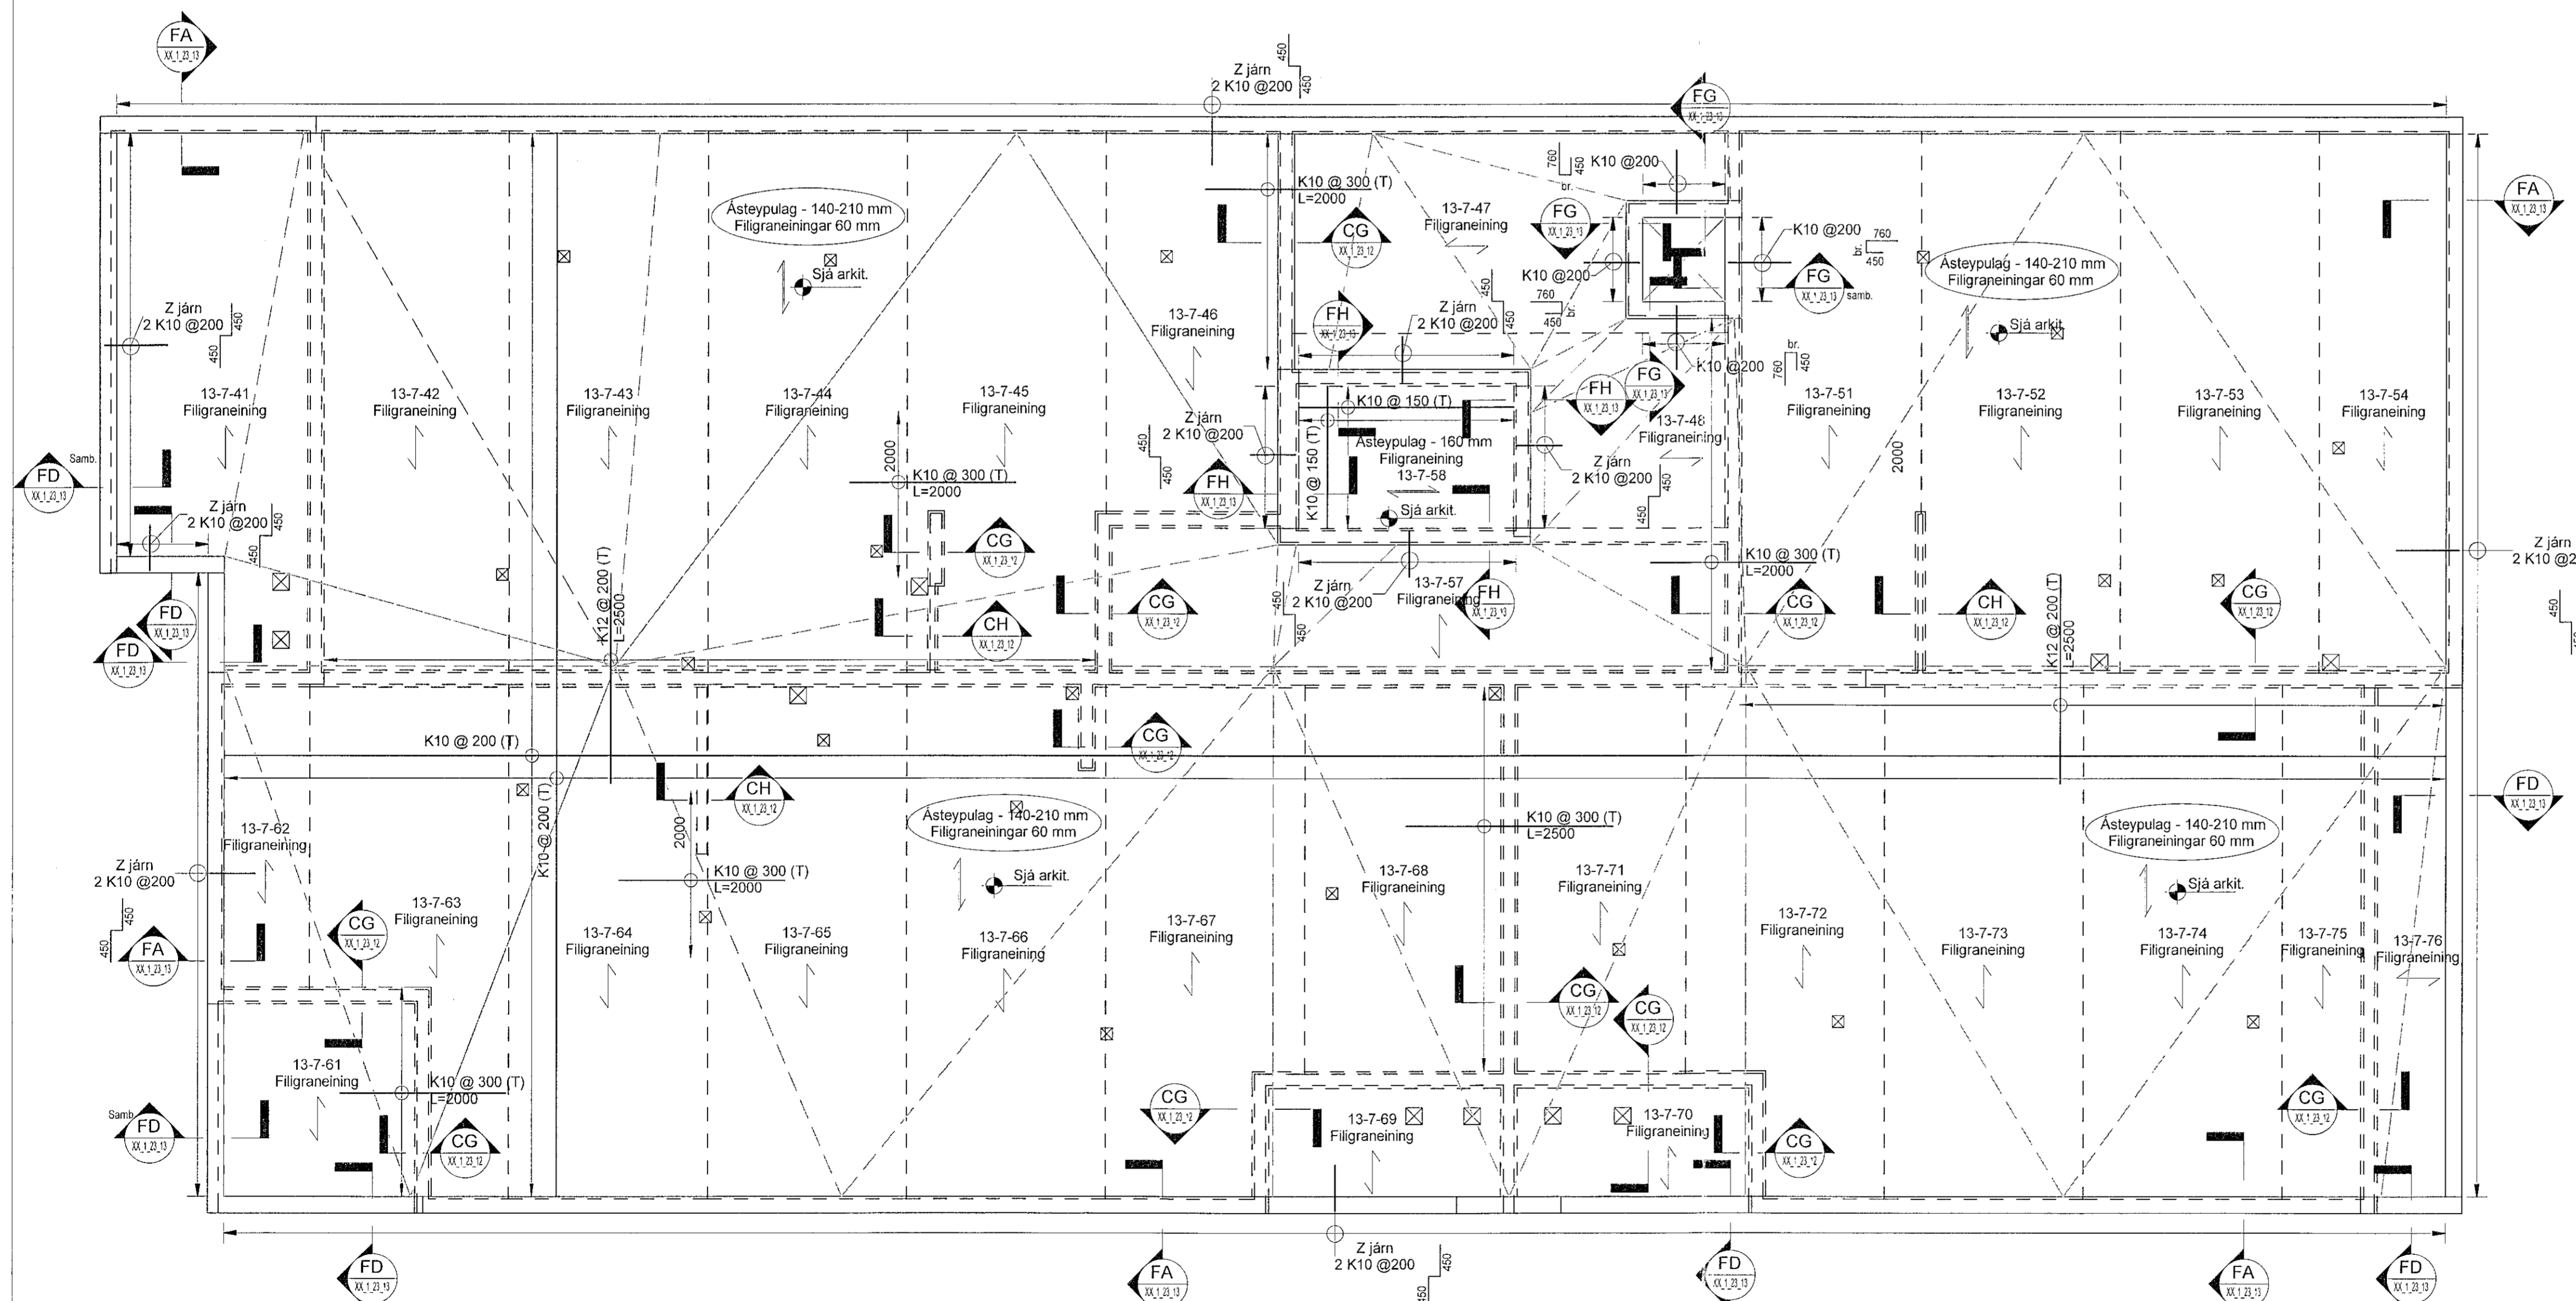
FA
XX_1_23_13

Z járn
2 K10 @200
450
450

FG
XX_1_23_13

760
450
K10 @200
br.

K10 @ 300 (T)
L=2000

13-7-47
Filigraneining

FG
XX_1_23_13

CG
XX_1_23_12

K10 @200
760
br.
450

FG
XX_1_23_13
samb.

K10 @200
760
br.
450

FA
XX_1_23_13

Ásteypulag - 140-210 mm
Filigraneiningar 60 mm

Sjá arkit.

Ásteypulag - 140-210 mm
Filigraneiningar 60 mm

Sjá arkit.

Z járn
2 K10 @200
450
450

FH
XX_1_23_13

Z járn
2 K10 @200
450

13-7-46
Filigraneining

K10 @200
br.
760
450

13-7-41
Filigraneining

13-7-42
Filigraneining

13-7-43
Filigraneining

13-7-44
Filigraneining

13-7-45
Filigraneining

FH
XX_1_23_13

FG
XX_1_23_13

13-7-48
Filigraneining

13-7-51
Filigraneining

13-7-52
Filigraneining

13-7-53
Filigraneining

13-7-54
Filigraneining

Z járn
2 K10 @200
450
450

K10 @ 150 (T)

Ásteypulag - 160 mm
Filigraneining
13-7-58

K10 @ 150 (T)

Sjá arkit.

Z járn
2 K10 @200
450
450

FD
XX_1_23_13
Samb.

2000
K10 @ 300 (T)
L=2000

FH
XX_1_23_13

2000

Z járn
2 K10 @200
450
450

CG
XX_1_23_12

K10 @ 300 (T)
L=2000

Z járn
2 K10 @2

K12 @ 200 (T)
L=2500

CG
XX_1_23_12

Z járn
2 K10 @200
450
450

13-7-57
Filigraneining

FH
XX_1_23_13

CG
XX_1_23_12

CH
XX_1_23_13

K12 @ 200 (T)
L=2500

CG
XX_1_23_12

450

FD
XX_1_23_13

FD
XX_1_23_13

CH
XX_1_23_13

CG
XX_1_23_12

K10 @ 200 (T)

CH
XX_1_23_13

K10 @ 200 (T)

2000

FD
XX_1_23_13

13-7-62
Filigraneining

Ásteypulag - 140-210 mm
Filigraneiningar 60 mm

Sjá arkit.

K10 @ 300 (T)
L=2500

Ásteypulag - 140-210 mm
Filigraneiningar 60 mm

Sjá arkit.

Z járn
2 K10 @200
450
450

K10 @ 300 (T)
L=2000

13-7-63
Filigraneining

CG
XX_1_23_12

FA
XX_1_23_13

13-7-64
Filigraneining

13-7-65
Filigraneining

13-7-66
Filigraneining

13-7-67
Filigraneining

13-7-68
Filigraneining

13-7-71
Filigraneining

13-7-72
Filigraneining

13-7-73
Filigraneining

13-7-74
Filigraneining

13-7-75
Filigraneining

13-7-76
Filigraneining

CG
XX_1_23_12

CG
XX_1_23_12

13-7-61
Filigraneining

K10 @ 300 (T)
L=2000

Samb.
FD
XX_1_23_13

CG
XX_1_23_12

CG
XX_1_23_12

13-7-69
Filigraneining

13-7-70
Filigraneining

CG
XX_1_23_12

CG
XX_1_23_12

FD
XX_1_23_13

FA
XX_1_23_13

Z járn
2 K10 @200
450
450

FD
XX_1_23_13

FA
XX_1_23_13

FD
XX_1_23_13